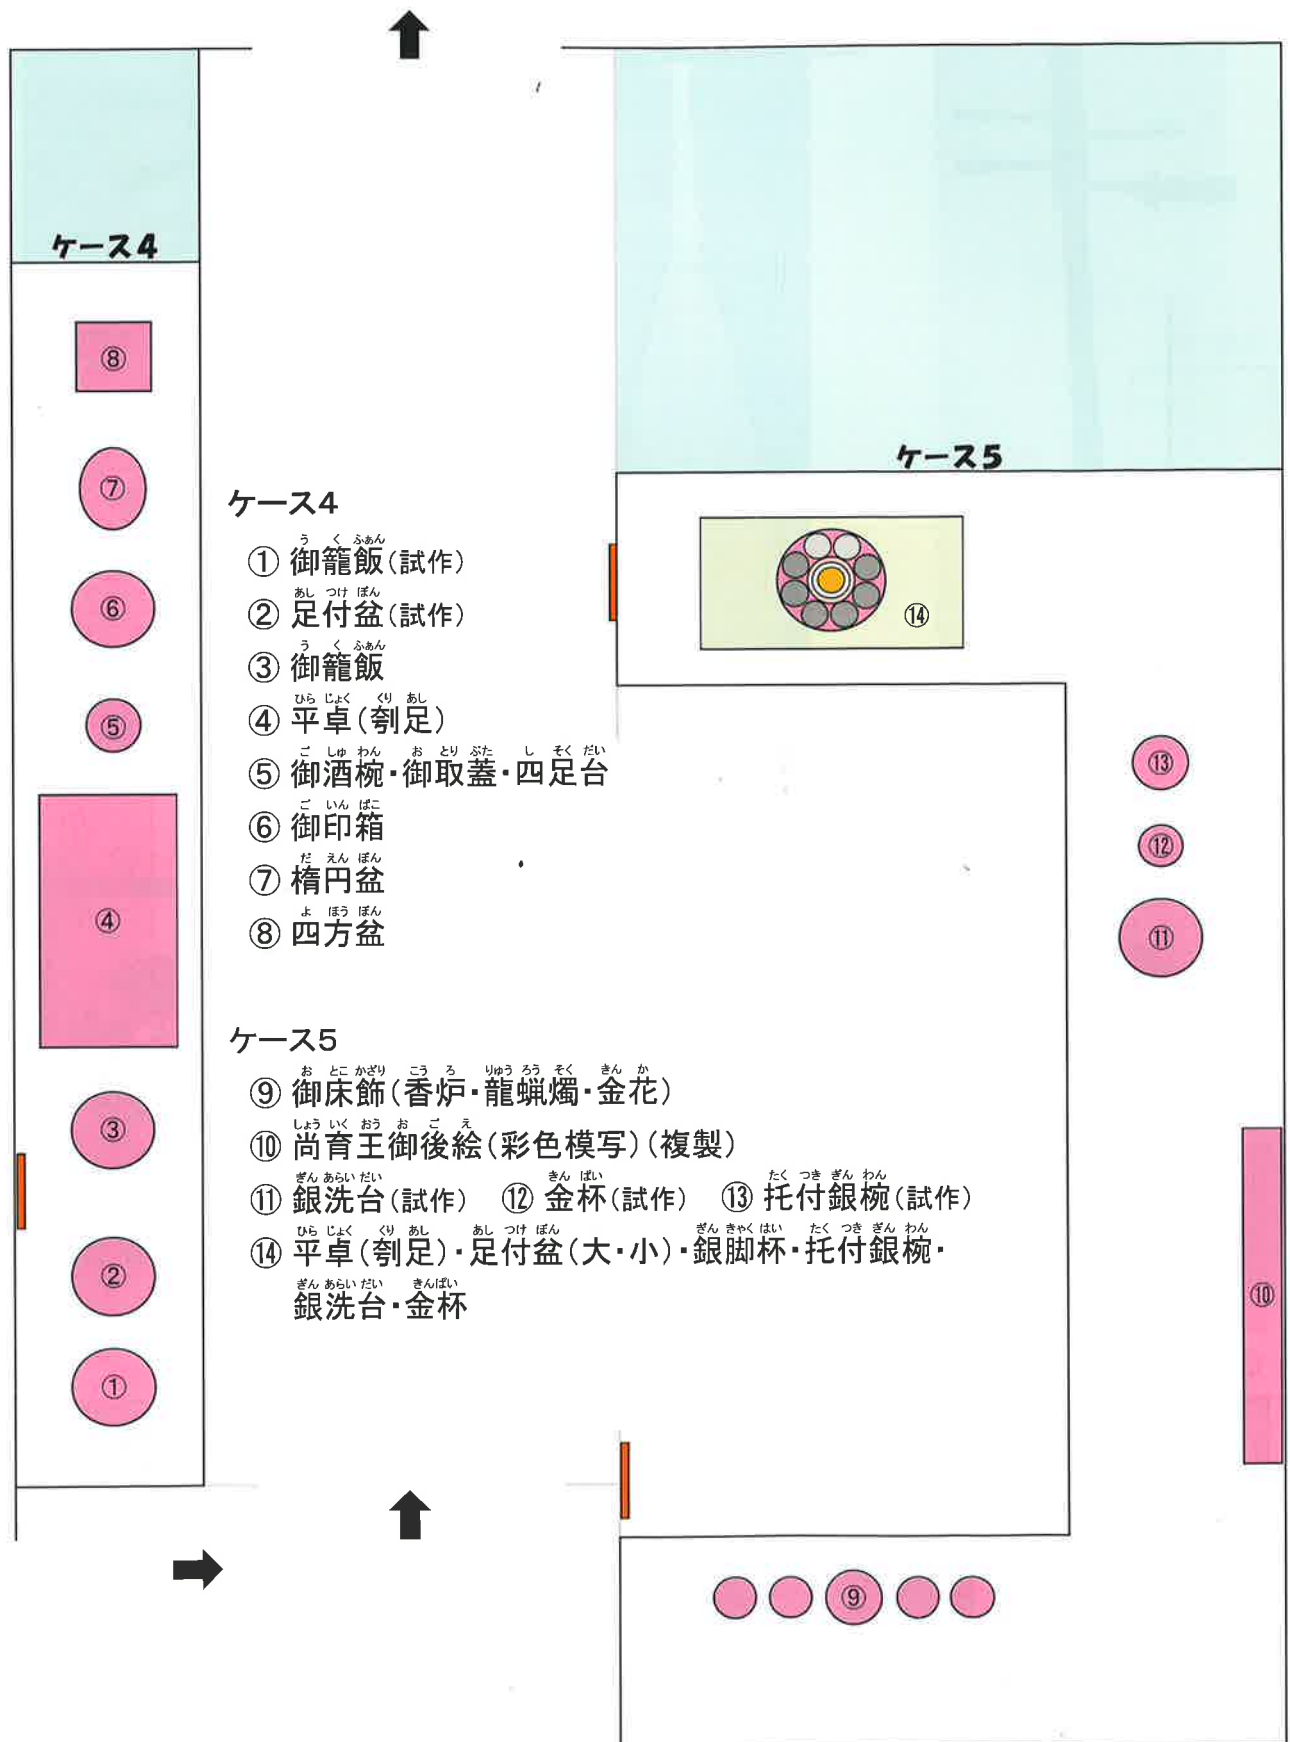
ケース4

⑧

⑦

⑥

⑤

④

③

②

①

ケース5

⑭

⑬

⑫

⑪

⑩

⑨

ケース4
① 御籠飯(試作)
② 足付盆(試作)
③ 御籠飯
④ 平卓(刳足)
⑤ 御酒椀・御取蓋・四足台
⑥ 御印箱
⑦ 楕円盆
⑧ 四方盆

ケース5
⑨ 御床飾(香炉・龍蝋燭・金花)
⑩ 尚育王御後絵(彩色模写)(複製)
⑪ 銀洗台(試作) ⑫ 金杯(試作) ⑬ 托付銀椀(試作)
⑭ 平卓(刳足)・足付盆(大・小)・銀脚杯・托付銀椀・銀洗台・金杯